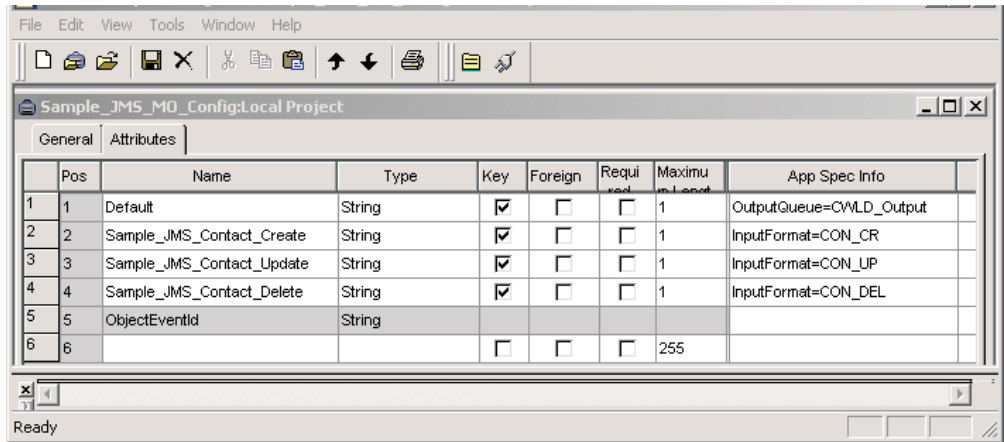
File Edit View Tools Window Help

Sample_JMS_MO_Config:Local Project

General | Attributes

| | Pos | Name | Type | Key | Foreign | Requi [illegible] | Maximu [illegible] | App Spec Info |
|---|---|---|---|---|---|---|---|---|
| 1 | 1 | Default | String | ☑ | ☐ | ☐ | 1 | OutputQueue=CWLD_Output |
| 2 | 2 | Sample_JMS_Contact_Create | String | ☑ | ☐ | ☐ | 1 | InputFormat=CON_CR |
| 3 | 3 | Sample_JMS_Contact_Update | String | ☑ | ☐ | ☐ | 1 | InputFormat=CON_UP |
| 4 | 4 | Sample_JMS_Contact_Delete | String | ☑ | ☐ | ☐ | 1 | InputFormat=CON_DEL |
| 5 | 5 | ObjectEventId | String | | | | | |
| 6 | 6 | | | ☐ | ☐ | ☐ | 255 | |

Ready